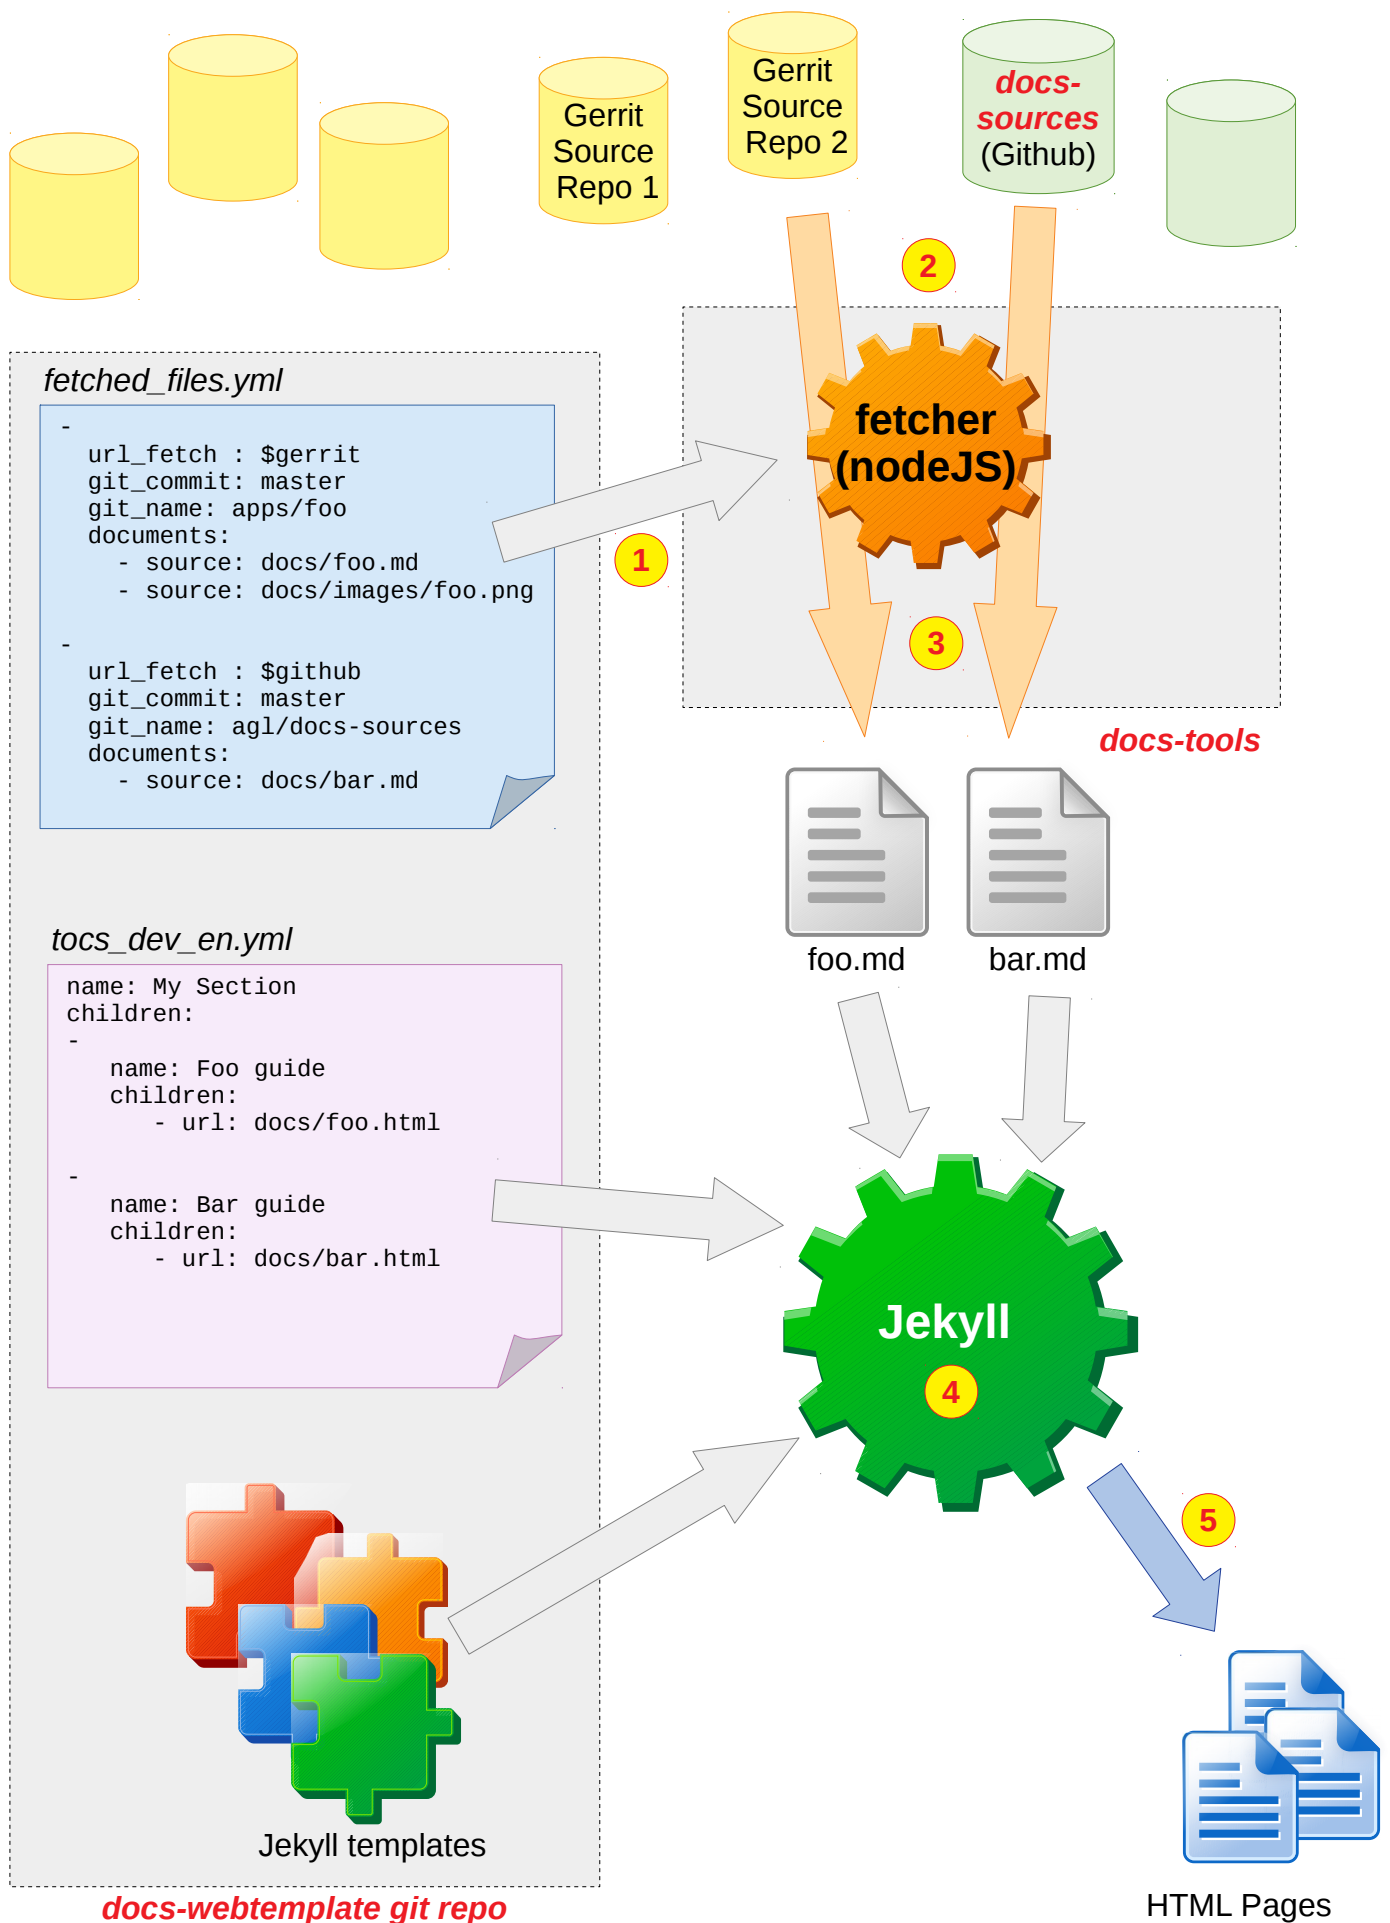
Gerrit Source Repo 1

Gerrit Source Repo 2

docs-sources (Github)

2

fetched_files.yml

```
-
  url_fetch : $gerrit
  git_commit: master
  git_name: apps/foo
  documents:
    - source: docs/foo.md
    - source: docs/images/foo.png

-
  url_fetch : $github
  git_commit: master
  git_name: agl/docs-sources
  documents:
    - source: docs/bar.md
```

1

fetcher (nodeJS)

3

docs-tools

foo.md

bar.md

tocs_dev_en.yml

```
name: My Section
children:
-
   name: Foo guide
   children:
      - url: docs/foo.html

-
   name: Bar guide
   children:
      - url: docs/bar.html
```

Jekyll

4

5

Jekyll templates

HTML Pages

docs-webtemplate git repo